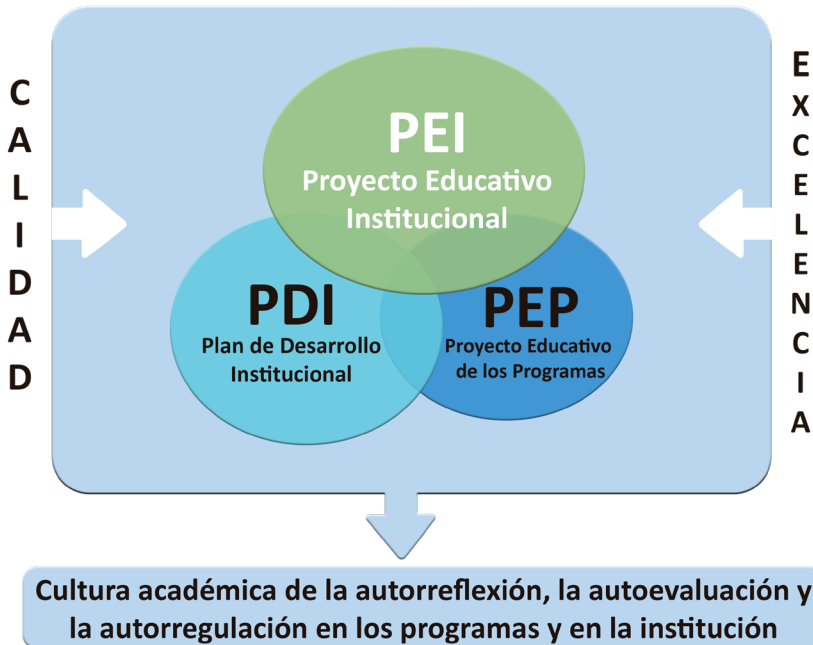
CALIDAD

PEI
Proyecto Educativo Institucional

PDI
Plan de Desarrollo Institucional

PEP
Proyecto Educativo de los Programas

EXCELENCIA

Cultura académica de la autorreflexión, la autoevaluación y la autorregulación en los programas y en la institución